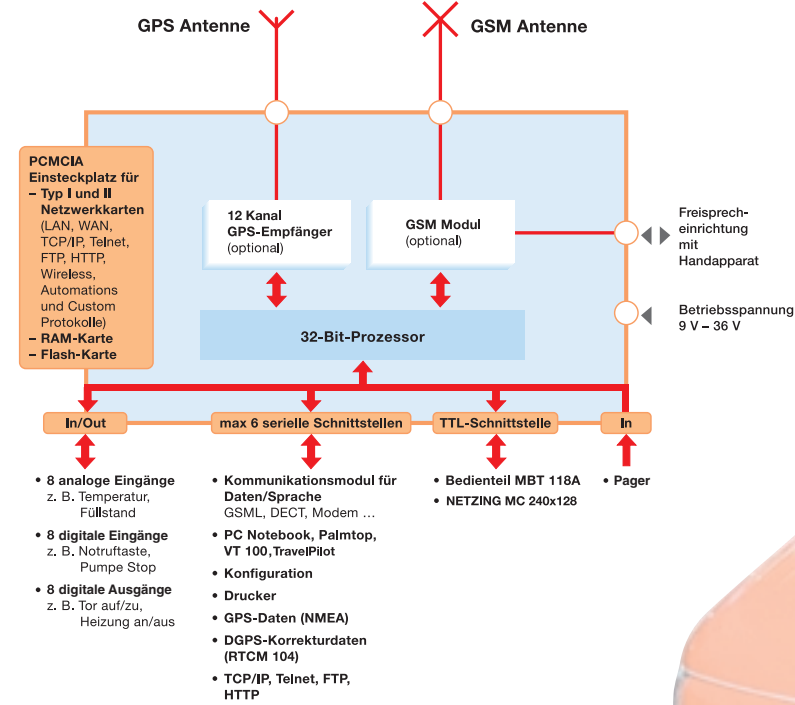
GPS Antenne

GSM Antenne

PCMCIA Einsteckplatz für
– Typ I und II Netzwerkkarten (LAN, WAN, TCP/IP, Telnet, FTP, HTTP, Wireless, Automations und Custom Protokolle)
– RAM-Karte
– Flash-Karte

12 Kanal GPS-Empfänger (optional)

GSM Modul (optional)

Freisprecheinrichtung mit Handapparat

Betriebsspannung 9 V – 36 V

32-Bit-Prozessor

In/Out

max 6 serielle Schnittstellen

TTL-Schnittstelle

In

• 8 analoge Eingänge
z. B. Temperatur, Füllstand
• 8 digitale Eingänge
z. B. Notruftaste, Pumpe Stop
• 8 digitale Ausgänge
z. B. Tor auf/zu, Heizung an/aus

• Kommunikationsmodul für Daten/Sprache
GSML, DECT, Modem ...
• PC Notebook, Palmtop, VT 100, TravelPilot
• Konfiguration
• Drucker
• GPS-Daten (NMEA)
• DGPS-Korrekturdaten (RTCM 104)
• TCP/IP, Telnet, FTP, HTTP

• Bedienteil MBT 118A
• NETZING MC 240x128

• Pager